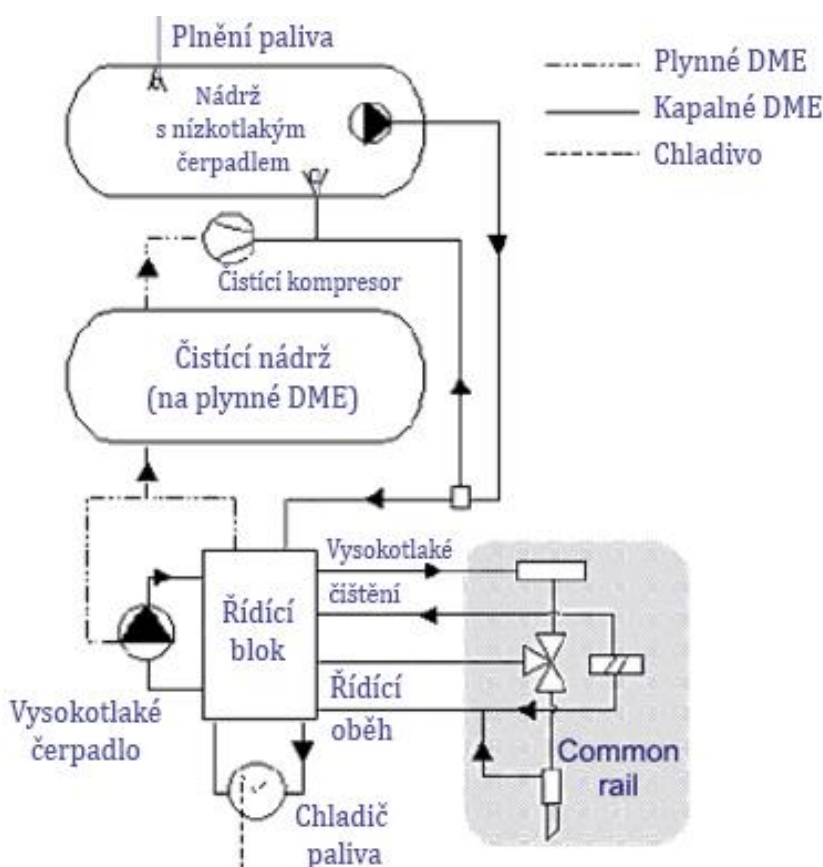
Plnění paliva

Nádrž s nízkotlakým čerpadlem

Plynné DME
Kapalné DME
Chladivo

Čistící kompresor

Čistící nádrž (na plynné DME)

Vysokotlaké čištění

Řídící blok

Řídící oběh

Vysokotlaké čerpadlo

Common rail

Chladič paliva